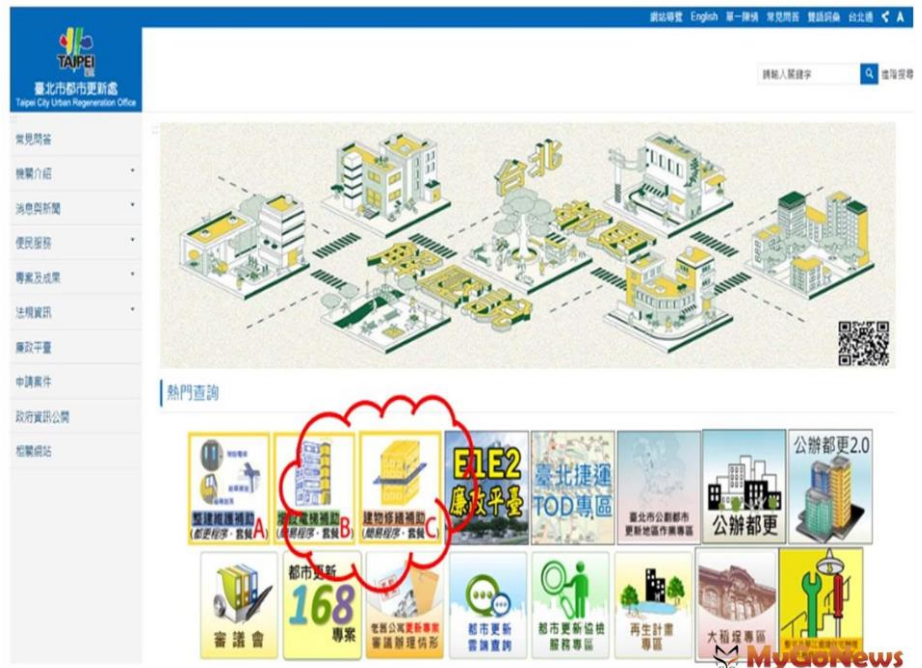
網站導覽 English 單一陳情 常見問答 雙語詞彙 台北通

TAIPEI
臺北市都市更新處
Taipei City Urban Regeneration Office

請輸入關鍵字 進階搜尋

常見問答
機關介紹
消息與新聞
便民服務
專案及成果
法規資訊
廉政平臺
申請案件
政府資訊公開
相關網站

台北 都更 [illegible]

熱門查詢

整建維護補助 (都更程序、套餐) A
增設電梯補助 (簡易程序、套餐) B
建物修繕補助 (簡易程序、套餐) C
E1E2 廉政平臺
臺北捷運 TOD專區
臺北市公劃都市更新地區作業專區
公辦都更
公辦都更2.0
審議會
都市更新 168 專案
老舊公寓更新專案 審議辦理情形
都市更新 書謀查詢
都市更新協地 服務專區
再生計畫 專區
大稻埕專區
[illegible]

MyGoNews